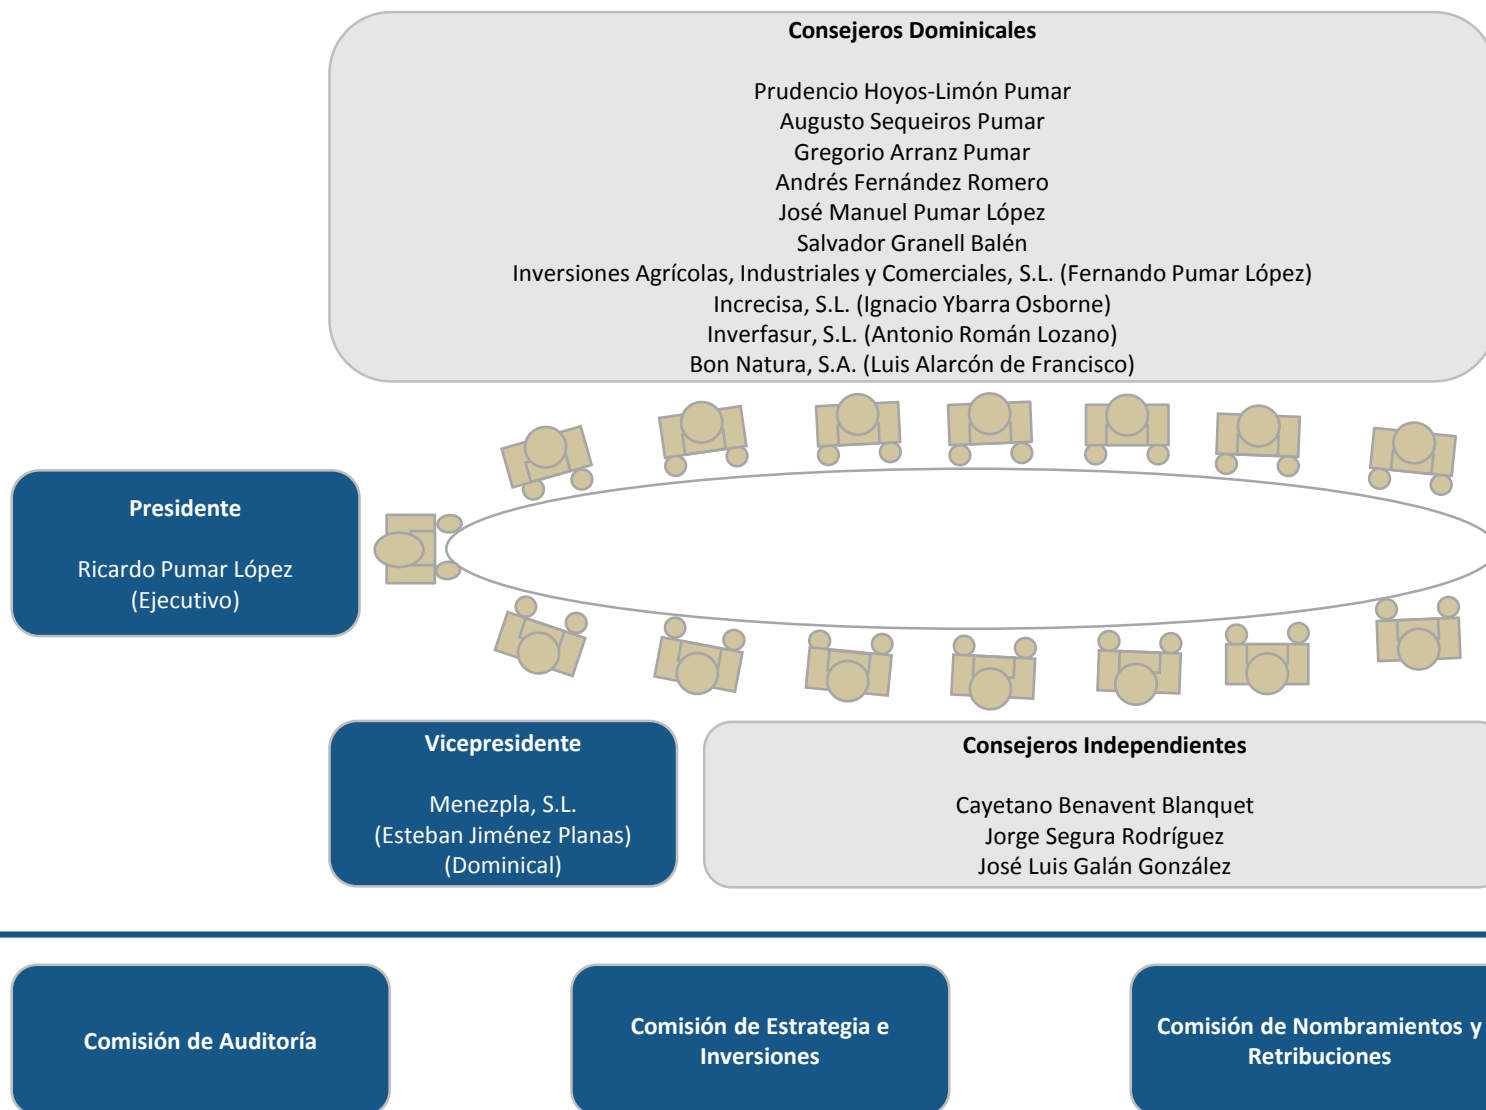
Consejeros Dominicales

Prudencio Hoyos-Limón Pumar
Augusto Sequeiros Pumar
Gregorio Arranz Pumar
Andrés Fernández Romero
José Manuel Pumar López
Salvador Granell Balén
Inversiones Agrícolas, Industriales y Comerciales, S.L. (Fernando Pumar López)
Increcisa, S.L. (Ignacio Ybarra Osborne)
Inverfasur, S.L. (Antonio Román Lozano)
Bon Natura, S.A. (Luis Alarcón de Francisco)

Presidente

Ricardo Pumar López
(Ejecutivo)

Vicepresidente

Menezpla, S.L.
(Esteban Jiménez Planas)
(Dominical)

Consejeros Independientes

Cayetano Benavent Blanquet
Jorge Segura Rodríguez
José Luis Galán González

Comisión de Auditoría

Comisión de Estrategia e Inversiones

Comisión de Nombramientos y Retribuciones